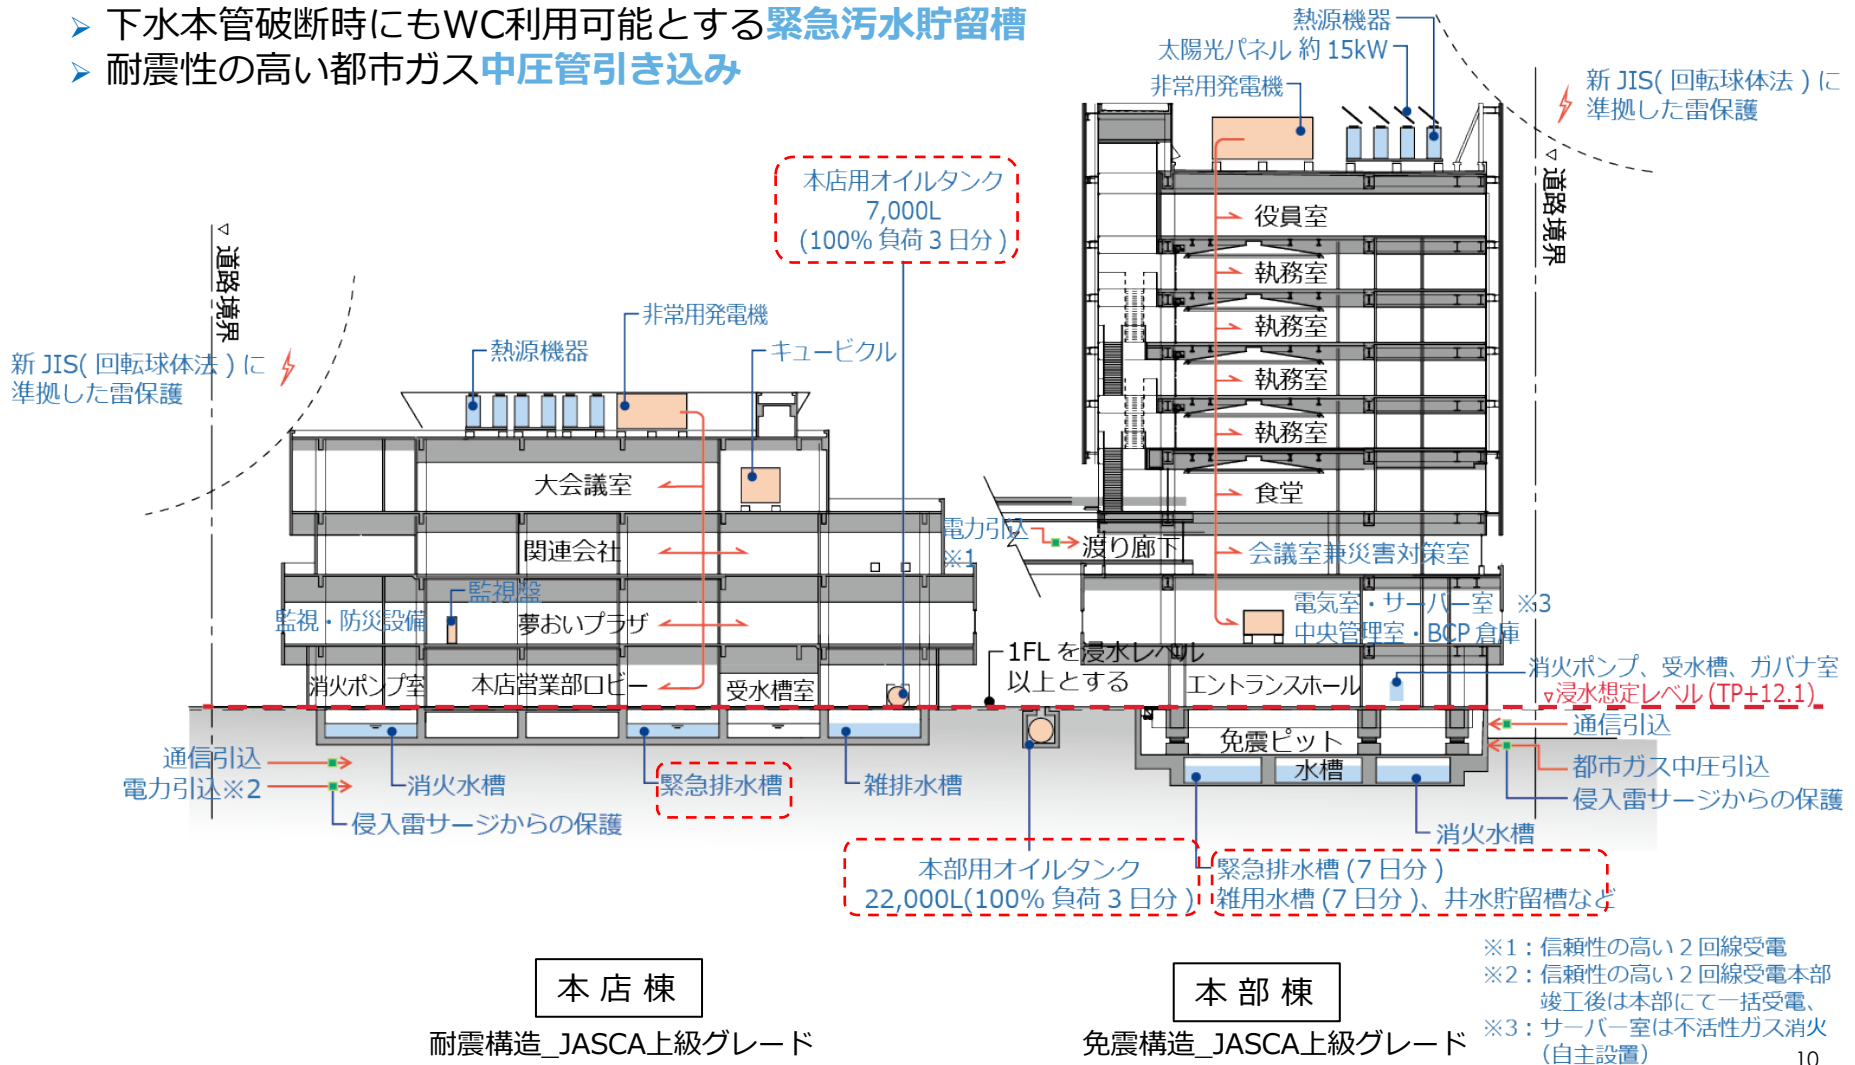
➢ 下水本管破断時にもWC利用可能とする緊急汚水貯留槽
➢ 耐震性の高い都市ガス中圧管引き込み

熱源機器
太陽光パネル 約 15kW
非常用発電機
新 JIS( 回転球体法 ) に準拠した雷保護
▽道路境界

本店用オイルタンク
7,000L
(100% 負荷 3 日分 )

役員室
執務室
執務室
執務室
執務室
食堂
会議室兼災害対策室

▽道路境界
新 JIS( 回転球体法 ) に準拠した雷保護
非常用発電機
熱源機器
キュービクル
大会議室
関連会社
監視盤
監視・防災設備
夢おいプラザ
消火ポンプ室
本店営業部ロビー
受水槽室
電力引込
※1
渡り廊下
電気室・サーバー室 ※3
中央管理室・BCP 倉庫
1FL を浸水レベル以上とする
エントランスホール
消火ポンプ、受水槽、ガバナ室
▽浸水想定レベル (TP+12.1)
通信引込
免震ピット
水槽
都市ガス中圧引込
侵入雷サージからの保護
消火水槽
通信引込
電力引込※2
消火水槽
緊急排水槽
雑排水槽
侵入雷サージからの保護
本部用オイルタンク
22,000L(100% 負荷 3 日分 )
緊急排水槽 (7 日分 )
雑用水槽 (7 日分 )、井水貯留槽など

本 店 棟
耐震構造_JASCA上級グレード

本 部 棟
免震構造_JASCA上級グレード

※1：信頼性の高い 2 回線受電
※2：信頼性の高い 2 回線受電本部竣工後は本部にて一括受電、
※3：サーバー室は不活性ガス消火(自主設置)
10